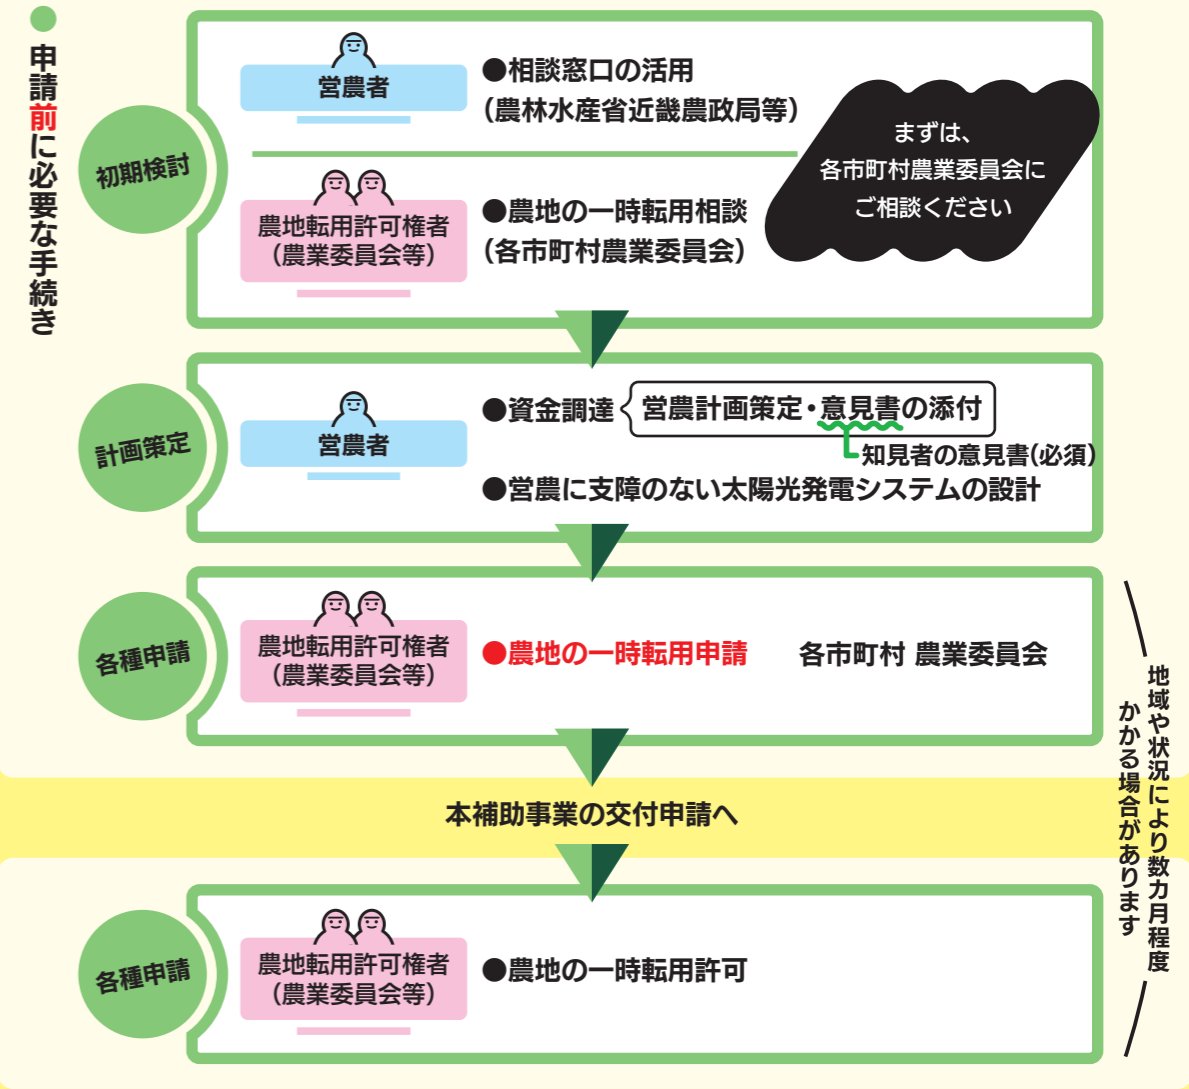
申請前に必要な手続き

初期検討

営農者

●相談窓口の活用
（農林水産省近畿農政局等）

まずは、
各市町村農業委員会に
ご相談ください

農地転用許可権者
（農業委員会等）

●農地の一時転用相談
（各市町村農業委員会）

計画策定

営農者

●資金調達 営農計画策定・意見書の添付
知見者の意見書(必須)

●営農に支障のない太陽光発電システムの設計

各種申請

農地転用許可権者
（農業委員会等）

●農地の一時転用申請　各市町村 農業委員会

地域や状況により数カ月程度かかる場合があります

本補助事業の交付申請へ

各種申請

農地転用許可権者
（農業委員会等）

●農地の一時転用許可